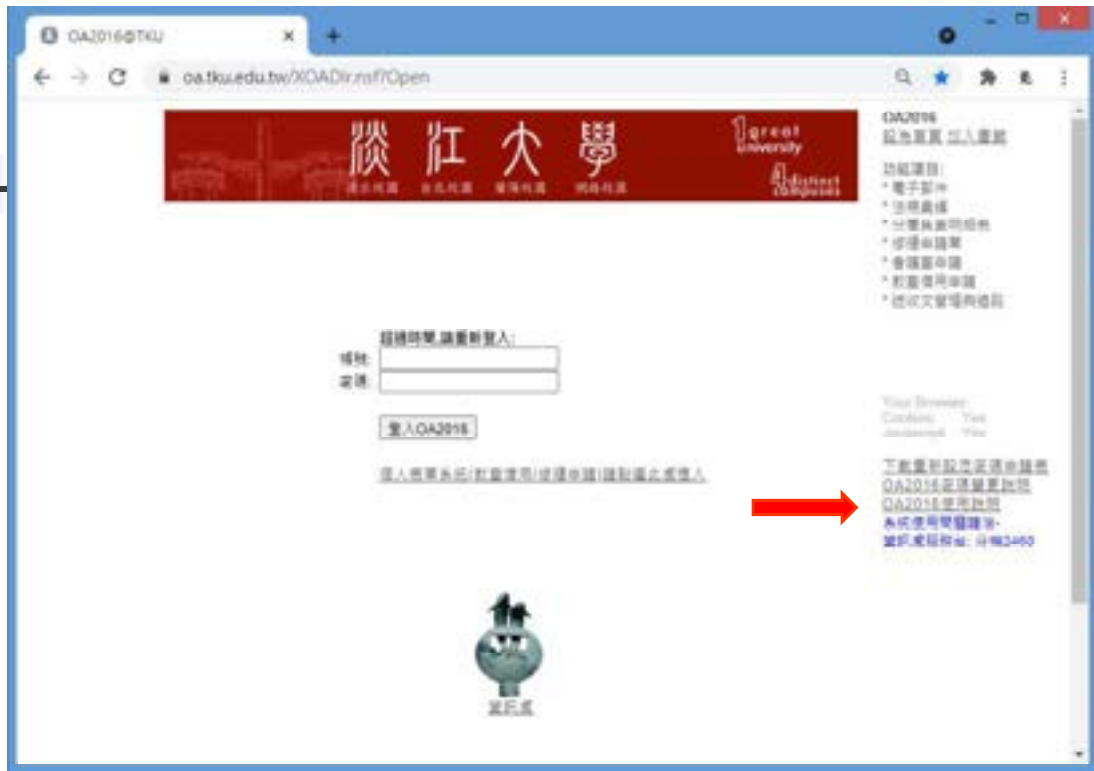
OA2016@TKU
oa.tku.edu.tw/XOADir.nsf?Open

淡 江 大 學
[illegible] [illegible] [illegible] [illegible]
1 great University
4 distinct campuses

OA2016
設為首頁 加入書籤

功能選項:
* 電子郵件
* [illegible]
* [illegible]
* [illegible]
* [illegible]
* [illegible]
* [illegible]

超過時間,請重新登入:
帳號
密碼

登入OA2016

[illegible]

Your Browser:
Cookies: Yes
Javascript: Yes

下載重新設定密碼申請表
OA2016密碼變更說明
OA2016使用說明
系統使用問題請洽:
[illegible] 分機2450

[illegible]